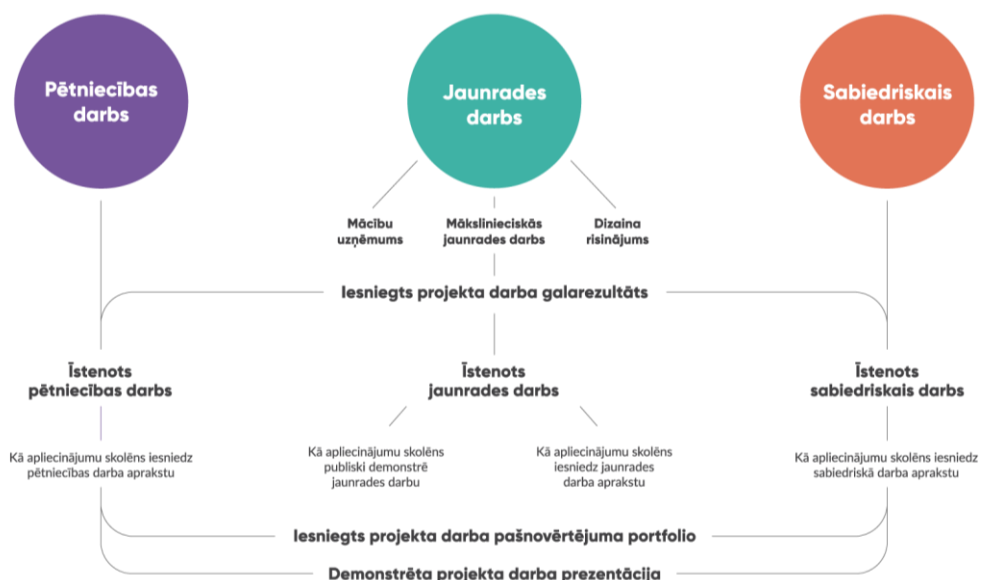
Pētniecības darbs

Jaunrades darbs

Sabiedriskais darbs

Mācību uzņēmums

Mākslinieciskās jaunrades darbs

Dizaina risinājums

Iesniegts projekta darba galarezultāts

Īstenots pētniecības darbs

Īstenots jaunrades darbs

Īstenots sabiedriskais darbs

Kā apliecinājumu skolēns iesniedz pētniecības darba aprakstu

Kā apliecinājumu skolēns publiski demonstrē jaunrades darbu

Kā apliecinājumu skolēns iesniedz jaunrades darba aprakstu

Kā apliecinājumu skolēns iesniedz sabiedriskā darba aprakstu

Iesniegts projekta darba pašnovērtējuma portfolio

Demonstrēta projekta darba prezentācija